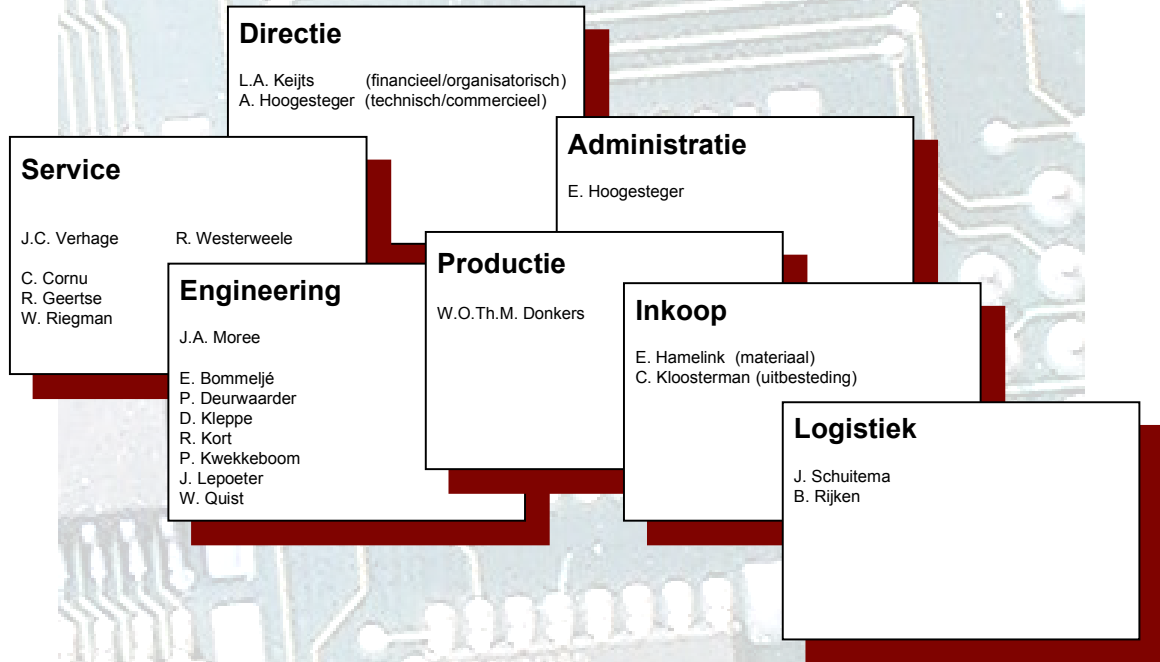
Directie

L.A. Keijts (financieel/organisatorisch)
A. Hoogesteger (technisch/commercieel)

Service

J.C. Verhage R. Westerweele

C. Cornu
R. Geertse
W. Riegman

Administratie

E. Hoogesteger

Engineering

J.A. Moree

E. Bommeljé
P. Deurwaarder
D. Kleppe
R. Kort
P. Kwekkeboom
J. Lepoeter
W. Quist

Productie

W.O.Th.M. Donkers

Inkoop

E. Hamelink (materiaal)
C. Kloosterman (uitbesteding)

Logistiek

J. Schuitema
B. Rijken